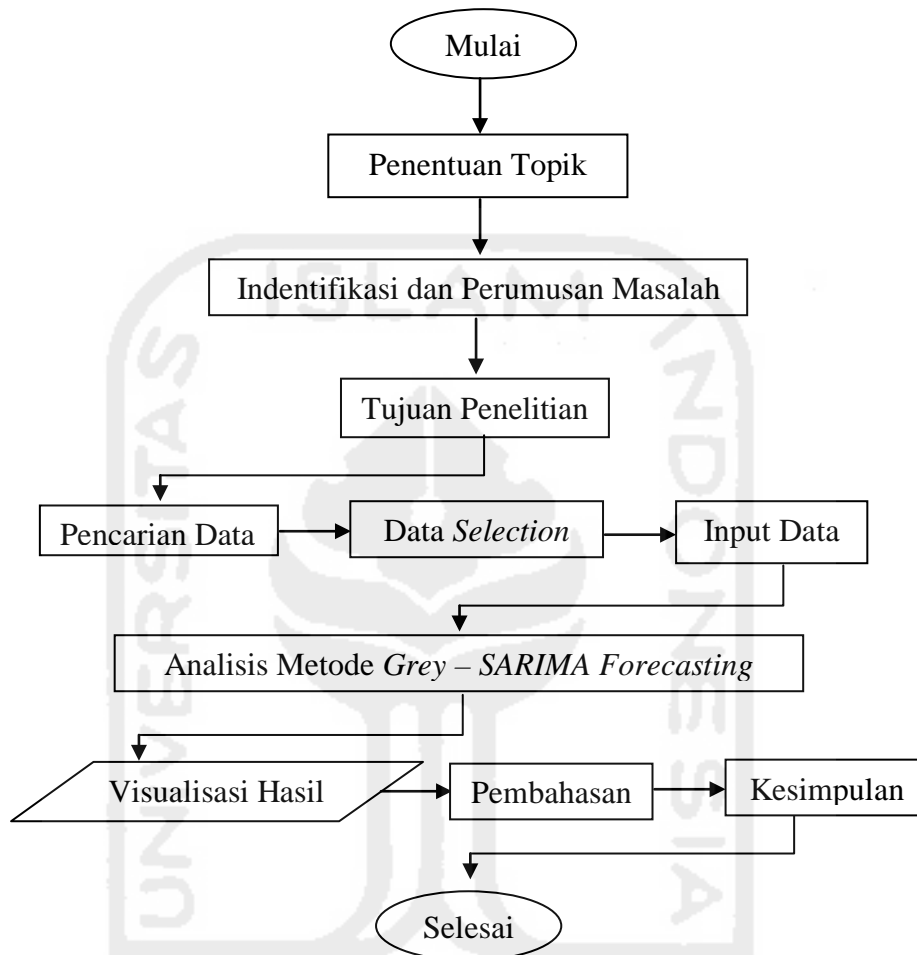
Mulai

Penentuan Topik

Indentifikasi dan Perumusan Masalah

Tujuan Penelitian

Pencarian Data

Data *Selection*

Input Data

Analisis Metode *Grey – SARIMA Forecasting*

Visualisasi Hasil

Pembahasan

Kesimpulan

Selesai